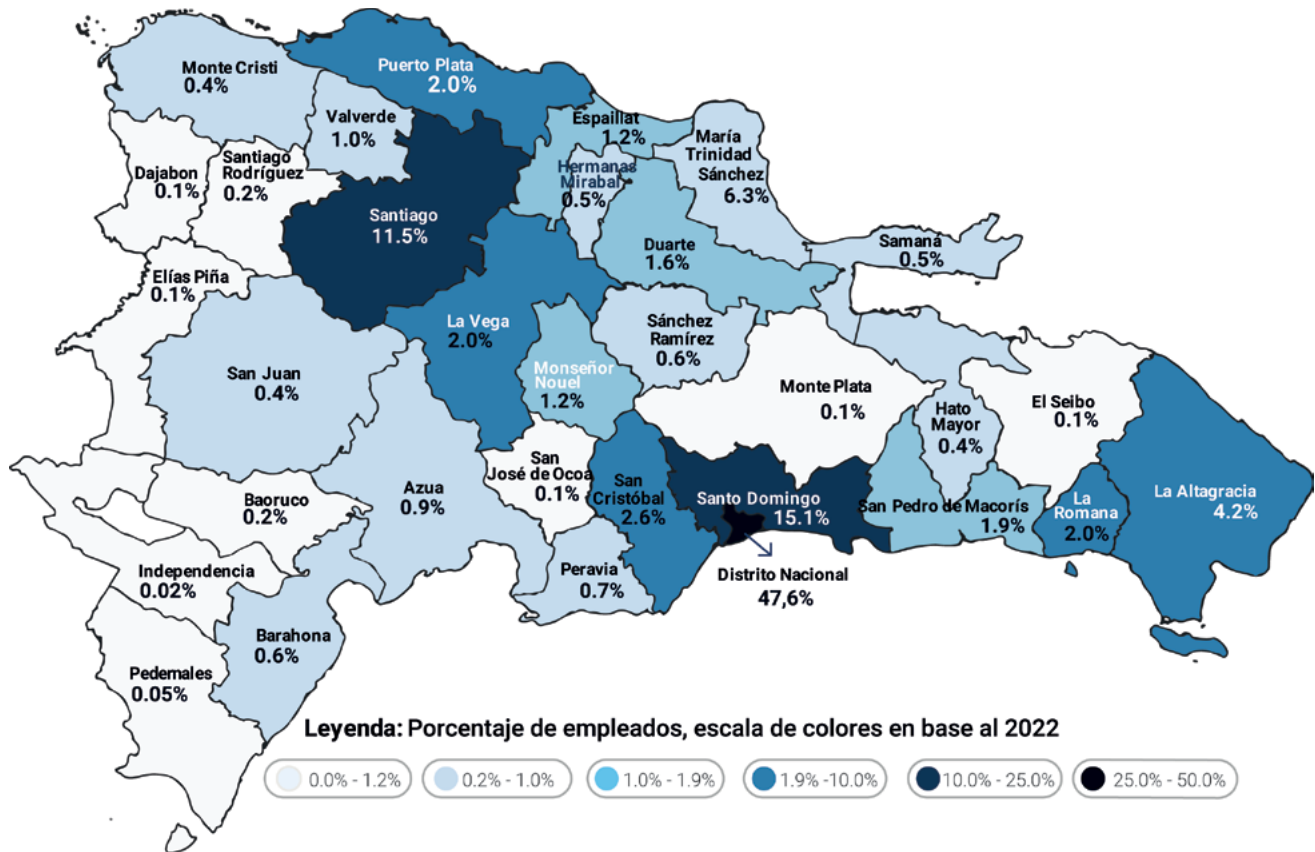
Monte Cristi
0.4%

Puerto Plata
2.0%

Valverde
1.0%

Espaillat
1.2%

María Trinidad Sánchez
6.3%

Dajabon
0.1%

Santiago Rodríguez
0.2%

Hermanas Mirabal
0.5%

Santiago
11.5%

Duarte
1.6%

Samaná
0.5%

Elías Piña
0.1%

La Vega
2.0%

Sánchez Ramírez
0.6%

Monseñor Nouel
1.2%

San Juan
0.4%

Monte Plata
0.1%

Hato Mayor
0.4%

El Seibo
0.1%

San José de Ocoa
0.1%

San Cristóbal
2.6%

Santo Domingo
15.1%

San Pedro de Macorís
1.9%

La Romana
2.0%

La Altagracia
4.2%

Baoruco
0.2%

Azua
0.9%

Peravia
0.7%

Distrito Nacional
47,6%

Independencia
0.02%

Barahona
0.6%

Pedernales
0.05%

Leyenda: Porcentaje de empleados, escala de colores en base al 2022

0.0% - 1.2%
0.2% - 1.0%
1.0% - 1.9%
1.9% -10.0%
10.0% - 25.0%
25.0% - 50.0%